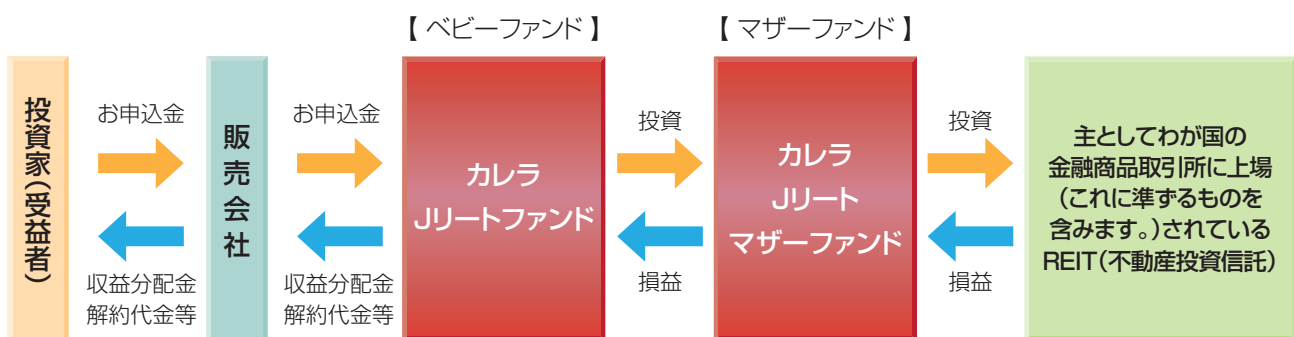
【 ベビーファンド 】

【 マザーファンド 】

投資家(受益者)

お申込金

収益分配金
解約代金等

販売会社

お申込金

収益分配金
解約代金等

カレラ
Jリートファンド

投資

損益

カレラ
Jリート
マザーファンド

投資

損益

主としてわが国の
金融商品取引所に上場
(これに準ずるものを
含みます。)されている
REIT(不動産投資信託)